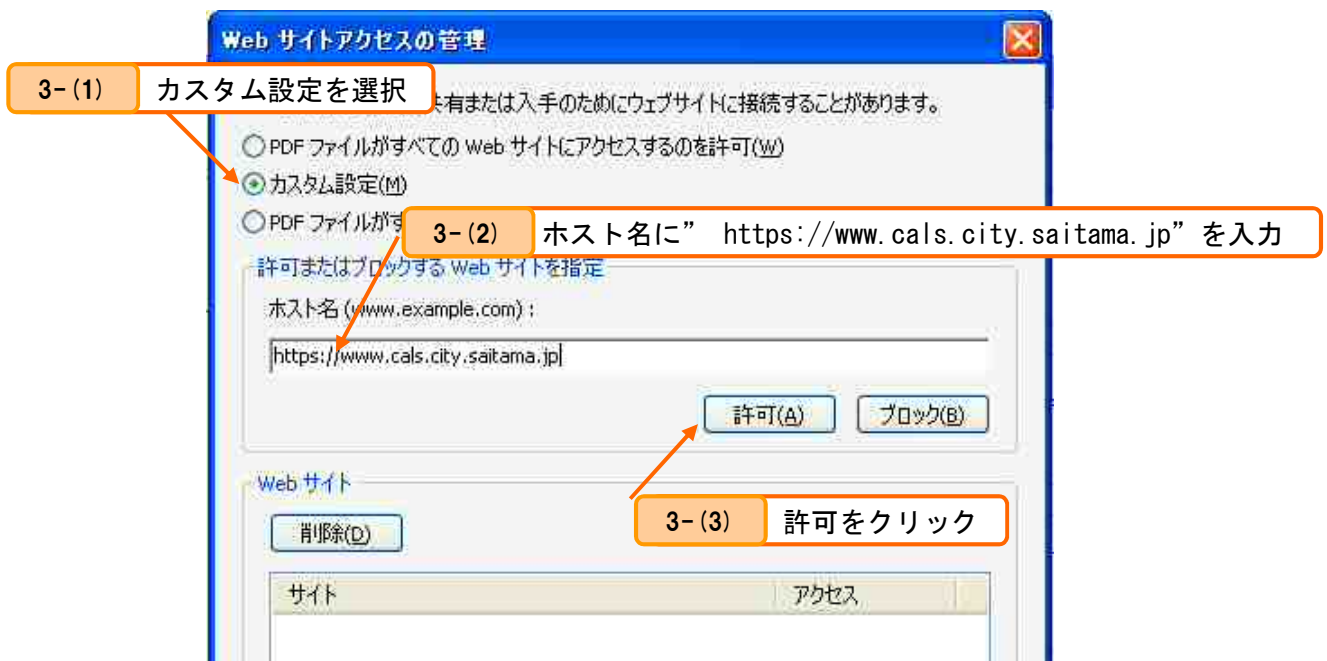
Web サイトアクセスの管理

3-(1) カスタム設定を選択

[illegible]共有または入手のためにウェブサイトに接続することがあります。

PDF ファイルがすべての Web サイトにアクセスするのを許可(W)

カスタム設定(M)

PDF ファイルがす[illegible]

3-(2) ホスト名に” https://www.cals.city.saitama.jp”を入力

許可またはブロックする Web サイトを指定

ホスト名 (www.example.com) :

https://www.cals.city.saitama.jp

許可(A) ブロック(B)

Web サイト

削除(D)

3-(3) 許可をクリック

| サイト | アクセス |
|---|---|